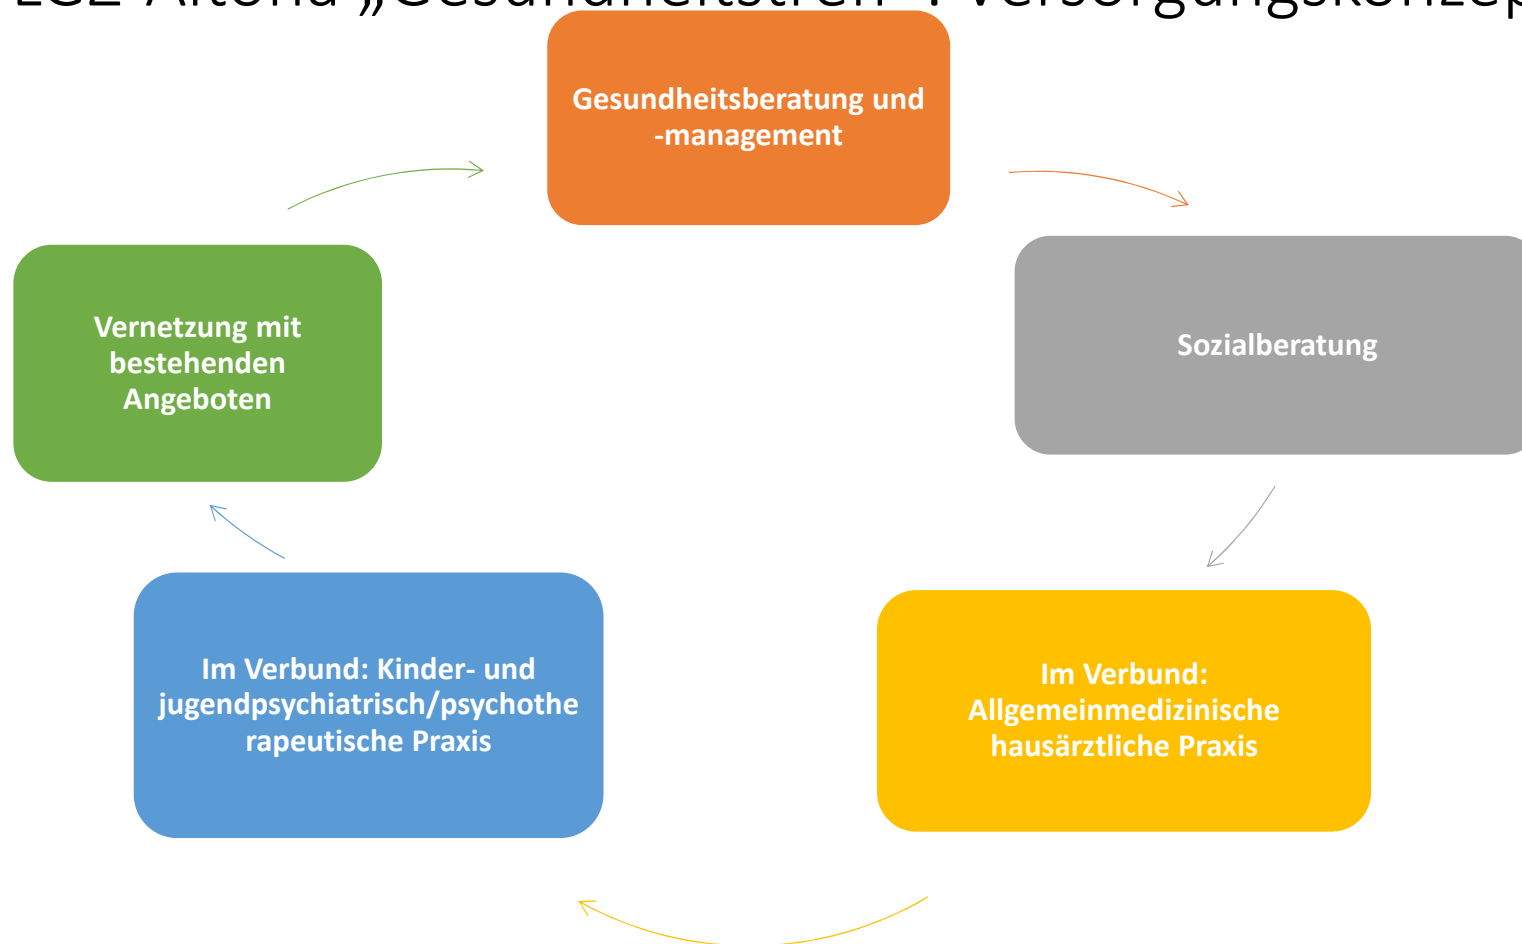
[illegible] Altona „Gesundheitstreff": Versorgungskonzep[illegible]

Gesundheitsberatung und -management

Sozialberatung

Im Verbund: Allgemeinmedizinische hausärztliche Praxis

Im Verbund: Kinder- und jugendpsychiatrisch/psychotherapeutische Praxis

Vernetzung mit bestehenden Angeboten